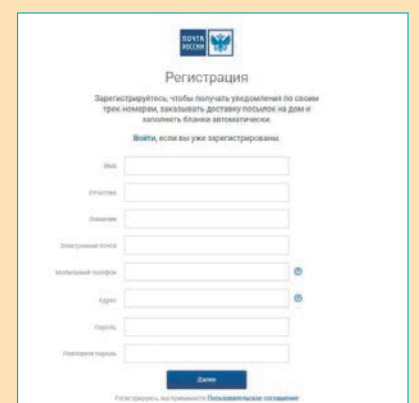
ПОЧТА РОССИИ

Регистрация

Зарегистрируйтесь, чтобы получать уведомления по своим трек-номерам, заказывать доставку посылок на дом и заполнять бланки автоматически.

Войти, если вы уже зарегистрированы.

Имя

Отчество

Фамилия

Электронная почта

Мобильный телефон

Адрес

Пароль

Повторите пароль

Далее

Регистрируясь, вы принимаете Пользовательское соглашение